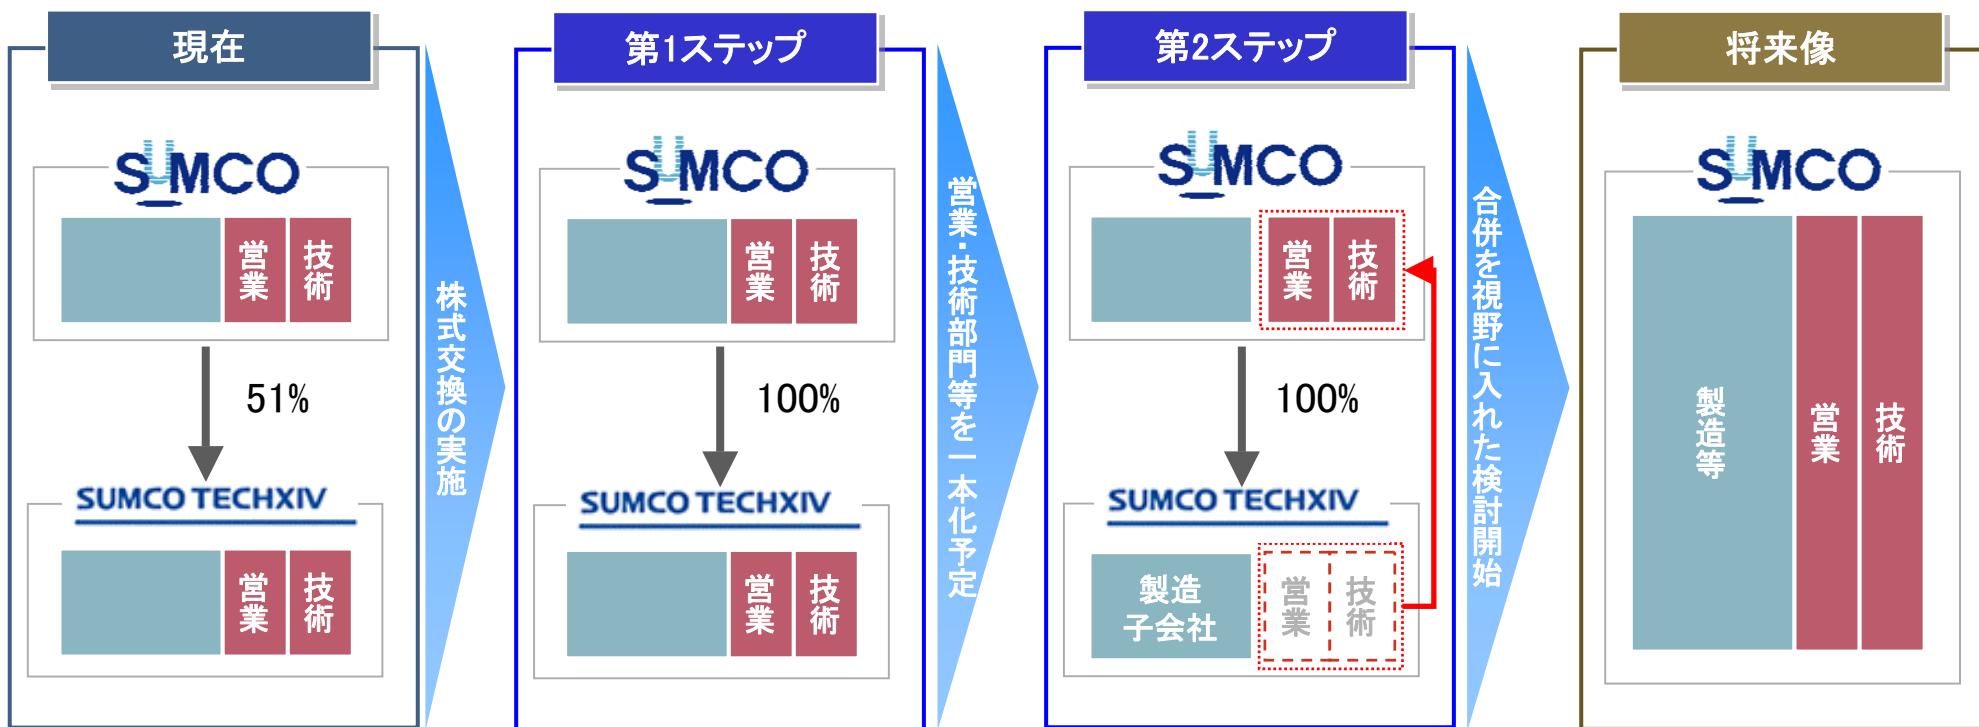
現在

SUMCO

営業 技術

51%

SUMCO TECHXIV

営業 技術

株式交換の実施

第1ステップ

SUMCO

営業 技術

100%

SUMCO TECHXIV

営業 技術

営業・技術部門等を一本化予定

第2ステップ

SUMCO

営業 技術

100%

SUMCO TECHXIV

製造子会社 営業 技術

合併を視野に入れた検討開始

将来像

SUMCO

製造等 営業 技術